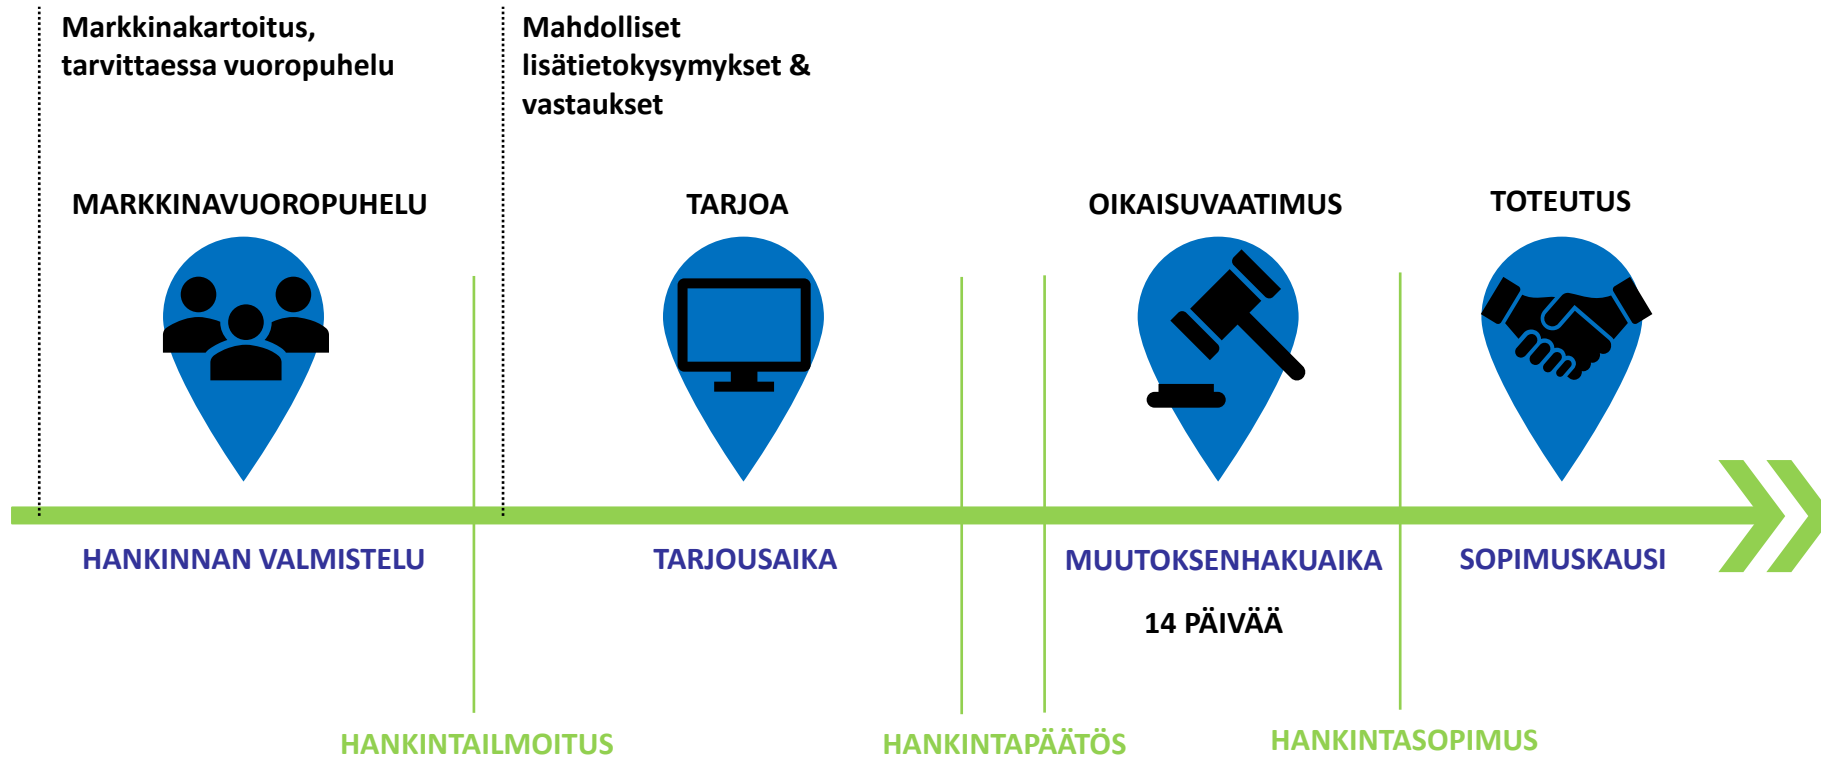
Markkinakartoitus, tarvittaessa vuoropuhelu

Mahdolliset lisätietokysymykset & vastaukset

MARKKINAVUOROPUHELU

TARJOA

OIKAISUVAATIMUS

TOTEUTUS

HANKINNAN VALMISTELU

TARJOUSAIKA

MUUTOKSENHAKUAIKA

14 PÄIVÄÄ

SOPIMUSKAUSI

HANKINTAILMOITUS

HANKINTAPÄÄTÖS

HANKINTASOPIMUS